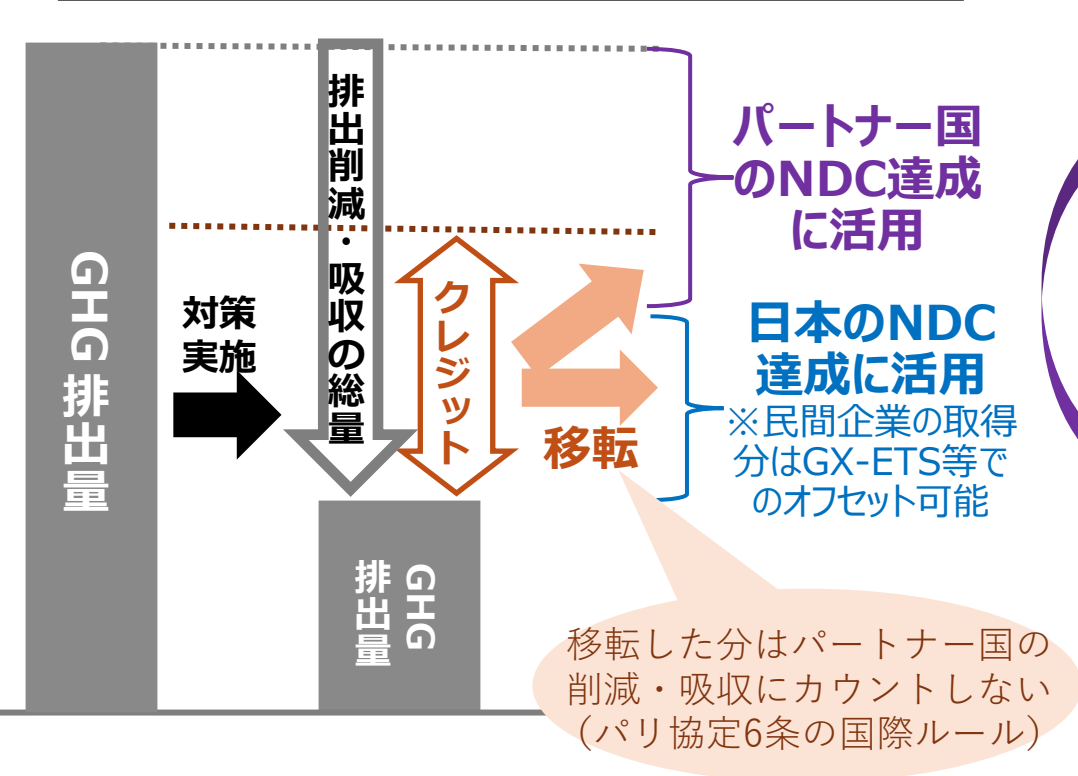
GHG排出量

対策実施

排出削減・吸収の総量

クレジット

移転

GHG排出量

パートナー国のNDC達成に活用

日本のNDC達成に活用
※民間企業の取得分はGX-ETS等でのオフセット可能

移転した分はパートナー国の削減・吸収にカウントしない（パリ協定6条の国際ルール）